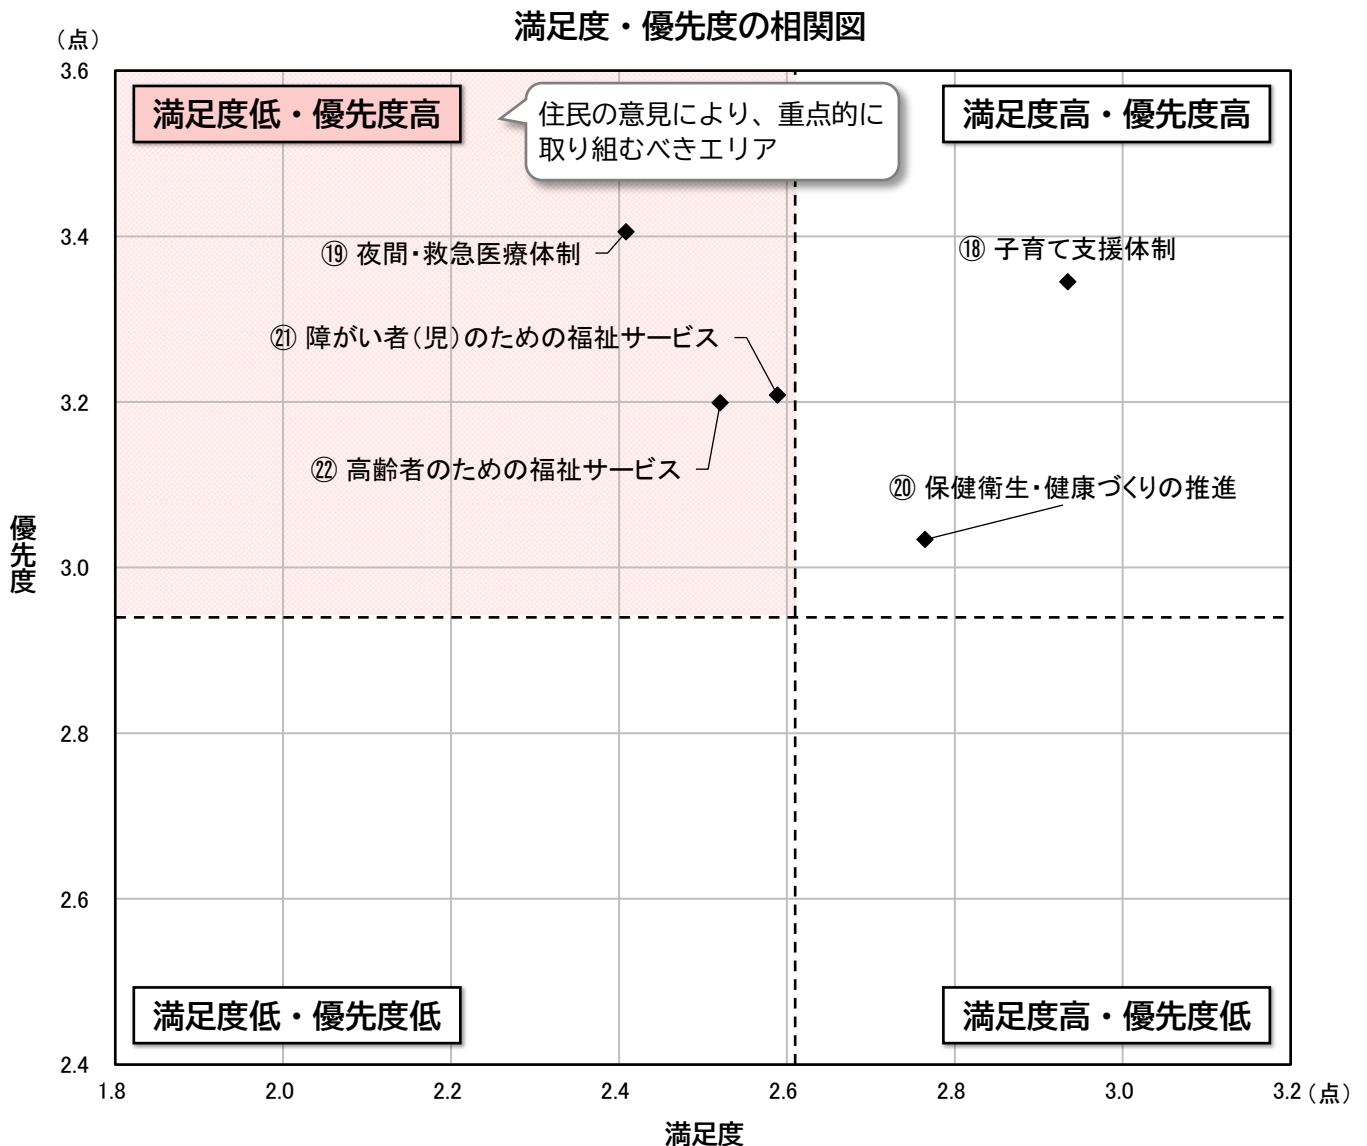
満足度・優先度の相関図

（点）

3.6

3.4

3.2

3.0

2.8

2.6

2.4

優先度

満足度低・優先度高

住民の意見により、重点的に取り組むべきエリア

満足度高・優先度高

⑲ 夜間・救急医療体制

⑱ 子育て支援体制

㉑ 障がい者（児）のための福祉サービス

㉒ 高齢者のための福祉サービス

⑳ 保健衛生・健康づくりの推進

満足度低・優先度低

満足度高・優先度低

1.8

2.0

2.2

2.4

2.6

2.8

3.0

3.2（点）

満足度